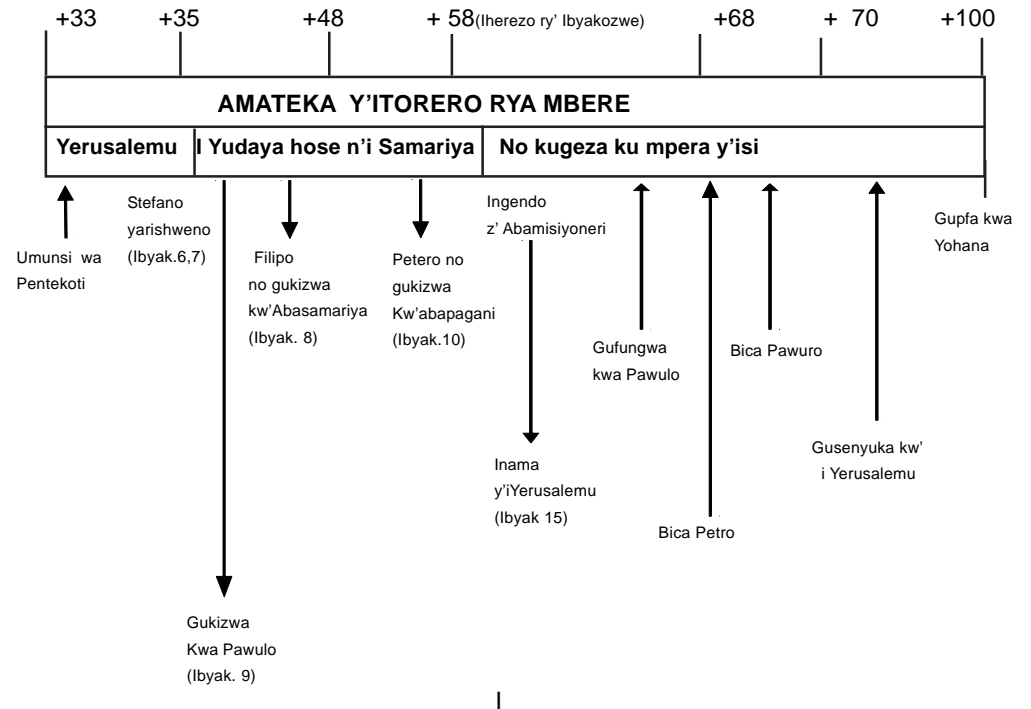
+33 +35 +48 + 58(Iherezo ry' Ibyakozwe) +68 + 70 +100

AMATEKA Y'ITORERO RYA MBERE

Yerusalemu | I Yudaya hose n'i Samariya | No kugeza ku mpera y'isi

Umunsi wa Pentekoti

Stefano yarishweno (Ibyak.6,7)

Filipo no gukizwa kw'Abasamariya (Ibyak. 8)

Petero no gukizwa Kw'abapagani (Ibyak.10)

Ingendo z' Abamisiyoneri

Gufungwa kwa Pawulo

Bica Pawuro

Gupfa kwa Yohana

Gusenyuka kw' i Yerusalemu

Inama y'iYerusalemu (Ibyak 15)

Bica Petro

Gukizwa Kwa Pawulo (Ibyak. 9)